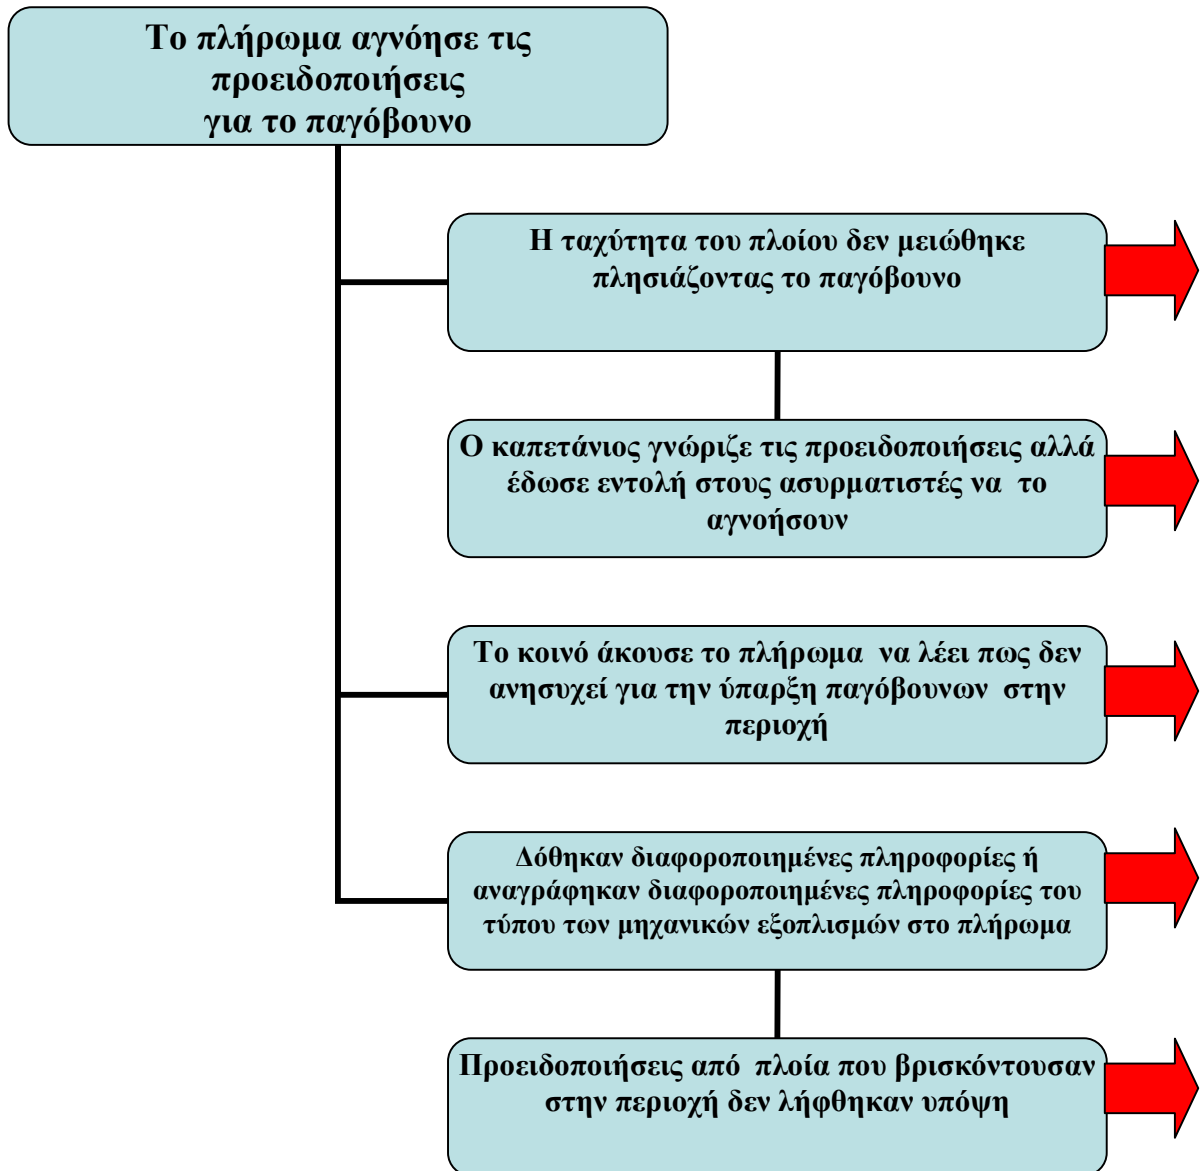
Το πλήρωμα αγνόησε τις προειδοποιήσεις για το παγόβουνο

Η ταχύτητα του πλοίου δεν μειώθηκε πλησιάζοντας το παγόβουνο

Ο καπετάνιος γνώριζε τις προειδοποιήσεις αλλά έδωσε εντολή στους ασυρματιστές να το αγνοήσουν

Το κοινό άκουσε το πλήρωμα να λέει πως δεν ανησυχεί για την ύπαρξη παγόβουνων στην περιοχή

Δόθηκαν διαφοροποιημένες πληροφορίες ή αναγράφηκαν διαφοροποιημένες πληροφορίες του τύπου των μηχανικών εξοπλισμών στο πλήρωμα

Προειδοποιήσεις από πλοία που βρισκόντουσαν στην περιοχή δεν λήφθηκαν υπόψη